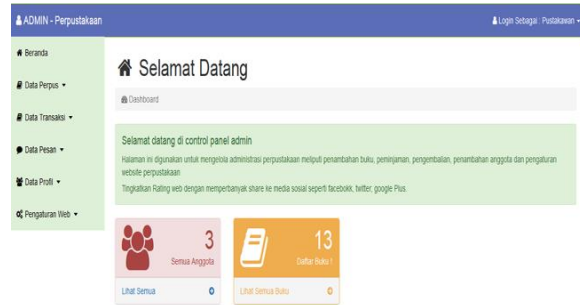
ADMIN - Perpustakaan

Login Sebagai : Pustakawan

Beranda

Data Perpus

Data Transaksi

Data Pesan

Data Profil

Pengaturan Web

Selamat Datang

Dashboard

Selamat datang di control panel admin

Halaman ini digunakan untuk mengelola administrasi perpustakaan meliputi penambahan buku, peminjaman, pengembalian, penambahan anggota dan pengaturan website perpustakaan

Tingkatkan Rating web dengan memperbanyak share ke media sosial seperti facebook, twitter, google Plus.

3
Semua Anggota

Lihat Semua

13
Daftar Buku !

Lihat Semua Buku